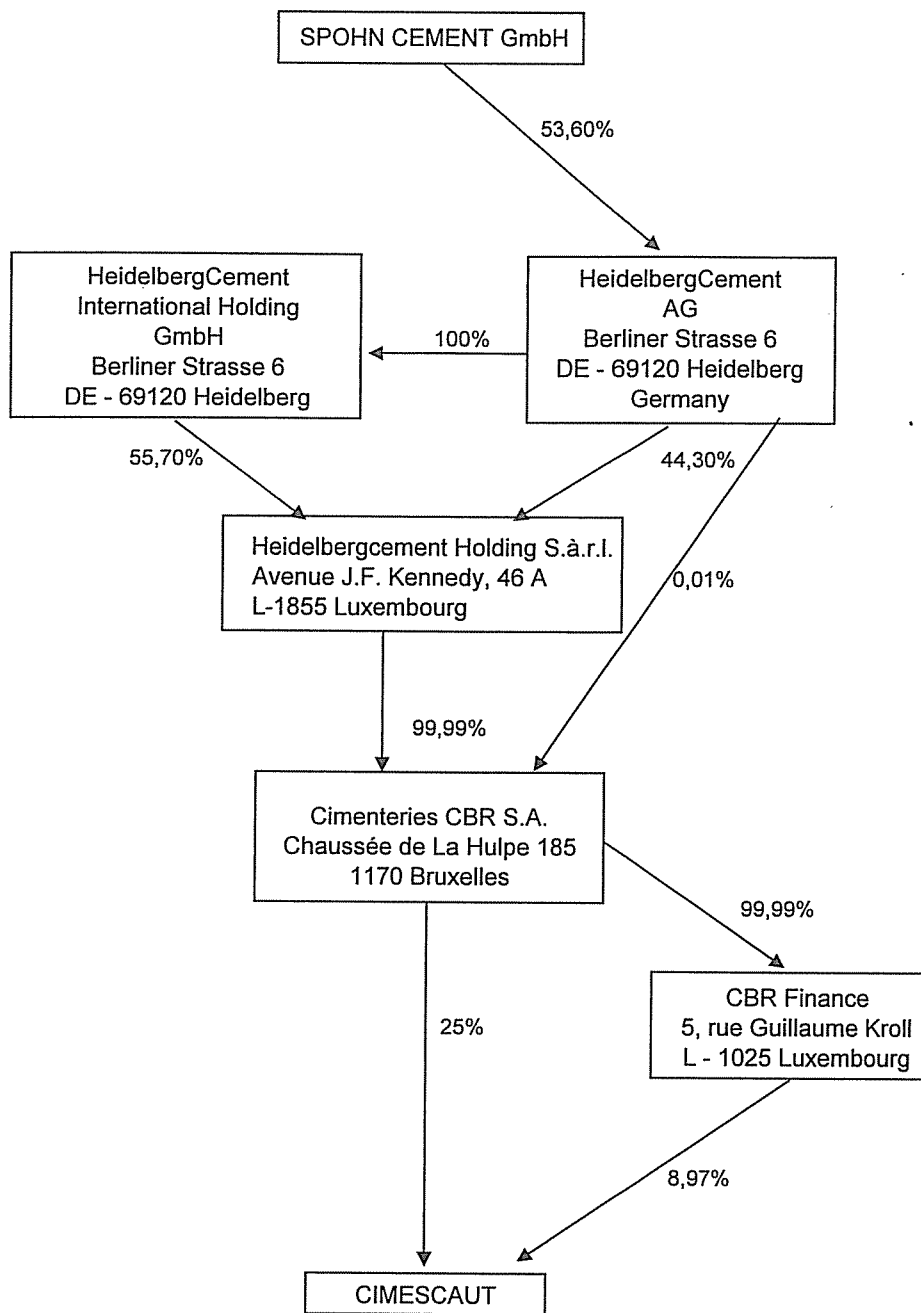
SPOHN CEMENT GmbH

53,60%

HeidelbergCement
International Holding
GmbH
Berliner Strasse 6
DE - 69120 Heidelberg

100%

HeidelbergCement
AG
Berliner Strasse 6
DE - 69120 Heidelberg
Germany

55,70%

44,30%

Heidelbergcement Holding S.à.r.l.
Avenue J.F. Kennedy, 46 A
L-1855 Luxembourg

0,01%

99,99%

Cimenteries CBR S.A.
Chaussée de La Hulpe 185
1170 Bruxelles

99,99%

CBR Finance
5, rue Guillaume Kroll
L - 1025 Luxembourg

25%

8,97%

CIMESCAUT